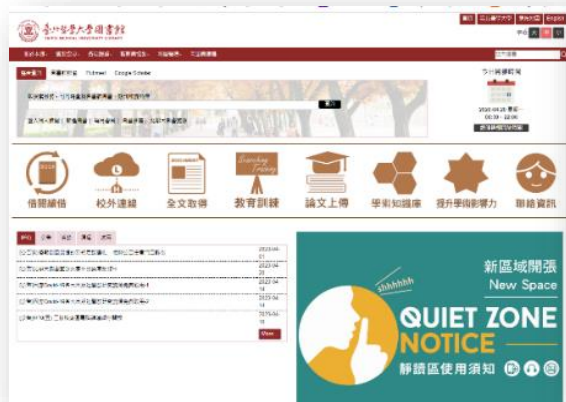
臺北醫學大學圖書館
TAIPEI MEDICAL UNIVERSITY LIBRARY

今日開館時間

Learning Library

借閱續借

校外連線

全文取得

教育訓練

論文上傳

學術知識庫

提升學術影響力

聯絡資訊

2023-04-01

2023-04-06

2023-04-14

2023-04-14

2023-04-18

More

新區域開張
New Space

shhhhhh

QUIET ZONE
NOTICE

靜讀區使用須知